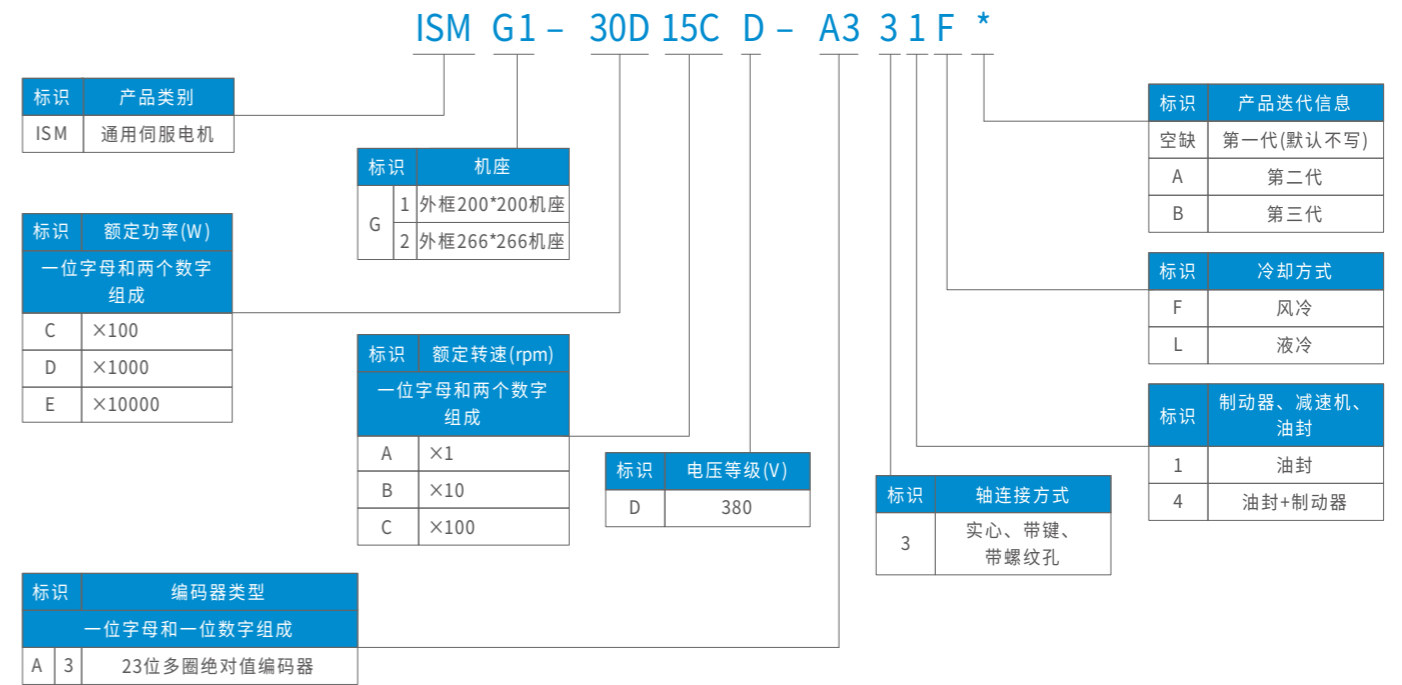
ISM G1 – 30D 15C D – A3 3 1 F *

| 标识 | 产品类别 |
|---|---|
| ISM | 通用伺服电机 |

| 标识 | 机座 |
|---|---|
| G | 1 外框200*200机座 |
| | 2 外框266*266机座 |

| 标识 | 额定功率(W) |
|---|---|
| 一位字母和两个数字组成 | |
| C | ×100 |
| D | ×1000 |
| E | ×10000 |

| 标识 | 额定转速(rpm) |
|---|---|
| 一位字母和两个数字组成 | |
| A | ×1 |
| B | ×10 |
| C | ×100 |

| 标识 | 电压等级(V) |
|---|---|
| D | 380 |

| 标识 | 编码器类型 |
|---|---|
| 一位字母和一位数字组成 | |
| A 3 | 23位多圈绝对值编码器 |

| 标识 | 轴连接方式 |
|---|---|
| 3 | 实心、带键、带螺纹孔 |

| 标识 | 产品迭代信息 |
|---|---|
| 空缺 | 第一代(默认不写) |
| A | 第二代 |
| B | 第三代 |

| 标识 | 冷却方式 |
|---|---|
| F | 风冷 |
| L | 液冷 |

| 标识 | 制动器、减速机、油封 |
|---|---|
| 1 | 油封 |
| 4 | 油封+制动器 |